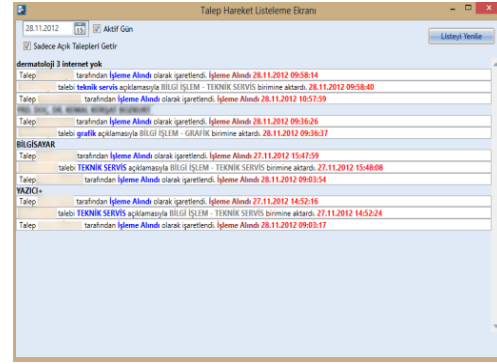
Talep Hareket Listeleme Ekranı

28.11.2012 15 Aktif Gün

Sadece Açık Talepleri Getir

Listeyi Yenile

dermatoloji 3 internet yok

Talep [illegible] tarafından İşleme Alındı olarak işaretlendi. İşleme Alındı 28.11.2012 09:58:14

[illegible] talebi teknik servis açıklamasıyla BİLGİ İŞLEM - TEKNİK SERVİS birimine aktardı. 28.11.2012 09:58:40

Talep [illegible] tarafından İşleme Alındı olarak işaretlendi. İşleme Alındı 28.11.2012 10:57:59

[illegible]

Talep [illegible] tarafından İşleme Alındı olarak işaretlendi. İşleme Alındı 28.11.2012 09:36:26

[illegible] talebi grafik açıklamasıyla BİLGİ İŞLEM - GRAFİK birimine aktardı. 28.11.2012 09:36:37

BİLGİSAYAR

Talep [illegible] tarafından İşleme Alındı olarak işaretlendi. İşleme Alındı 27.11.2012 15:47:59

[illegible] talebi TEKNİK SERVİS açıklamasıyla BİLGİ İŞLEM - TEKNİK SERVİS birimine aktardı. 27.11.2012 15:48:08

Talep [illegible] tarafından İşleme Alındı olarak işaretlendi. İşleme Alındı 28.11.2012 09:03:54

YAZICI+

Talep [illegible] tarafından İşleme Alındı olarak işaretlendi. İşleme Alındı 27.11.2012 14:52:16

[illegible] talebi TEKNİK SERVİS açıklamasıyla BİLGİ İŞLEM - TEKNİK SERVİS birimine aktardı. 27.11.2012 14:52:24

Talep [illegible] tarafından İşleme Alındı olarak işaretlendi. İşleme Alındı 28.11.2012 09:03:17